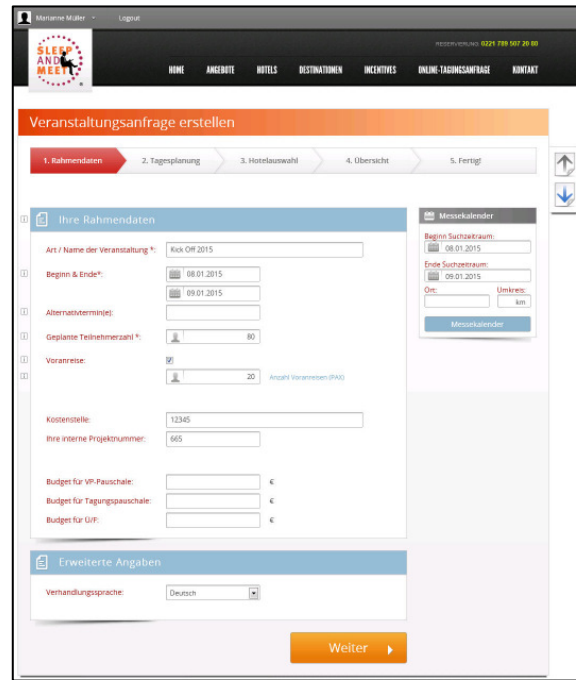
Marianne Müller Logout

SLEEP AND MEET

RESERVIERUNG 0221 789 507 20 80

HOME ANGEBOTE HOTELS DESTINATIONEN INCENTIVES ONLINE-TAGUNGSANFRAGE KONTAKT

Veranstaltungsanfrage erstellen

1. Rahmendaten 2. Tagesplanung 3. Hotelauswahl 4. Übersicht 5. Fertig!

Ihre Rahmendaten

Art / Name der Veranstaltung *: Kick Off 2015

Beginn & Ende*: 08.01.2015 09.01.2015

Alternativtermin(e):

Geplante Teilnehmerzahl *: 80

Voranreise: 20 Anzahl Voranreisen (PAX)

Kostenstelle: 12345

Ihre interne Projektnummer: 665

Budget für VP-Pauschale: €

Budget für Tagungspauschale: €

Budget für Ü/F: €

Erweiterte Angaben

Verhandlungssprache: Deutsch

Weiter

Messekalender

Beginn Suchzeitraum: 08.01.2015

Ende Suchzeitraum: 09.01.2015

Ort: Umkreis: km

Messekalender